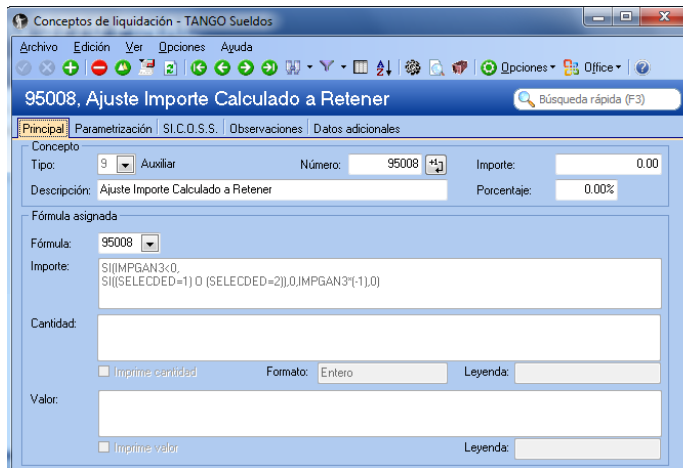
Conceptos de liquidación - TANGO Sueldos

Archivo Edición Ver Opciones Ayuda

Opciones Office

95008, Ajuste Importe Calculado a Retener

Búsqueda rápida (F3)

Principal Parametrización SI.C.O.S.S. Observaciones Datos adicionales

Concepto

Tipo: 9 Auxiliar

Número: 95008

Importe: 0.00

Descripción: Ajuste Importe Calculado a Retener

Porcentaje: 0.00%

Fórmula asignada

Fórmula: 95008

Importe: SI(IMPGAN3<0,
SI((SELECDED=1) O (SELECDED=2)),0,IMPGAN3*(-1)),0)

Cantidad:

Imprime cantidad

Formato: Entero

Leyenda:

Valor:

Imprime valor

Leyenda: